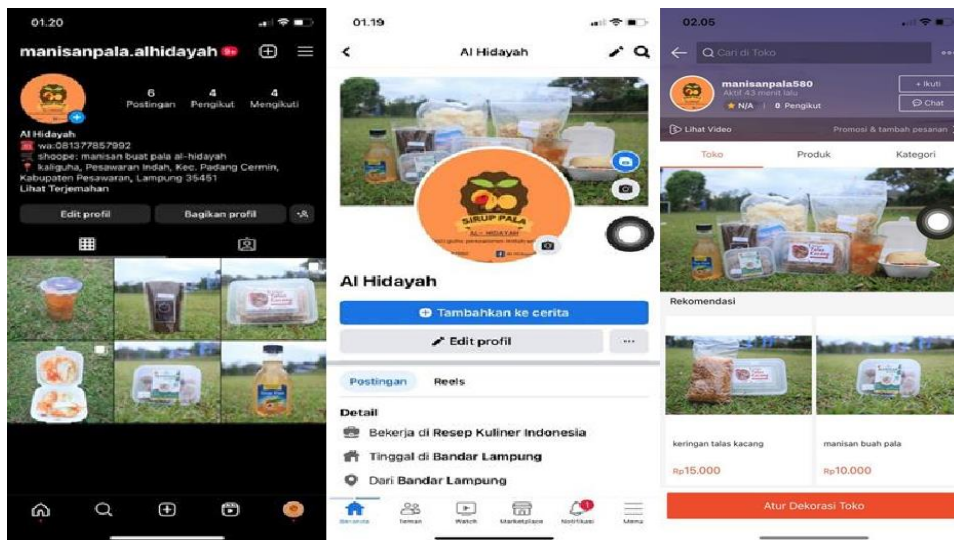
01.20

manisanpala.alhidayah 9+

6 Postingan
4 Pengikut
4 Mengikuti

Al Hidayah
wa:081377857992
shoope: manisan buat pala al-hidayah
kaliguha, Pesawaran Indah, Kec. Padang Cermin, Kabupaten Pesawaran, Lampung 35451
Lihat Terjemahan

Edit profil
Bagikan profil

01.19

Al Hidayah

SIRUP PALA
AL - HIDAYAH

Al Hidayah

Tambahkan ke cerita
Edit profil
...

Postingan
Reels

Detail
Bekerja di Resep Kuliner Indonesia
Tinggal di Bandar Lampung
Dari Bandar Lampung

Beranda
Teman
Watch
Marketplace
Notifikasi
Menu

02.05

Cari di Toko

manisanpala580
Aktif 43 menit lalu
N/A | 0 Pengikut
+ Ikuti
Chat

Lihat Video
Promosi & tambah pesanan

Toko
Produk
Kategori

Rekomendasi

keringan talas kacang
Rp15.000

manisan buah pala
Rp10.000

Atur Dekorasi Toko